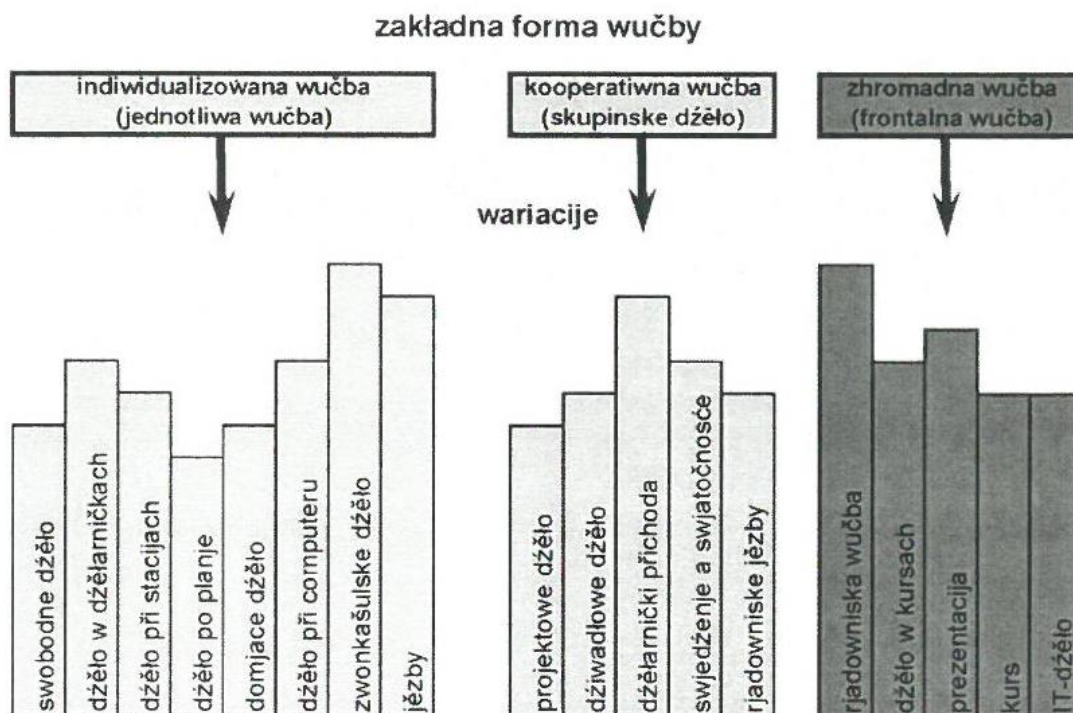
zakładna forma wučby

indiwidualizowana wučba (jednotliwa wučba)

kooperatiwna wučba (skupinske dźěło)

zhromadna wučba (frontalna wučba)

wariacije

swobodne dźěło
dźěło w dźěłarničkach
dźěło při stacijach
dźěło po planje
domjace dźěło
dźěło při computeru
zwonkašulske dźěło
jězby

projektowe dźěło
dźiwadłowe dźěło
dźěłarnički příchoda
swjedźenje a swjatočnosće
rjadowniske jězby

rjadowniska wučba
dźěło w kursach
prezentacija
kurs
IT-dźěło